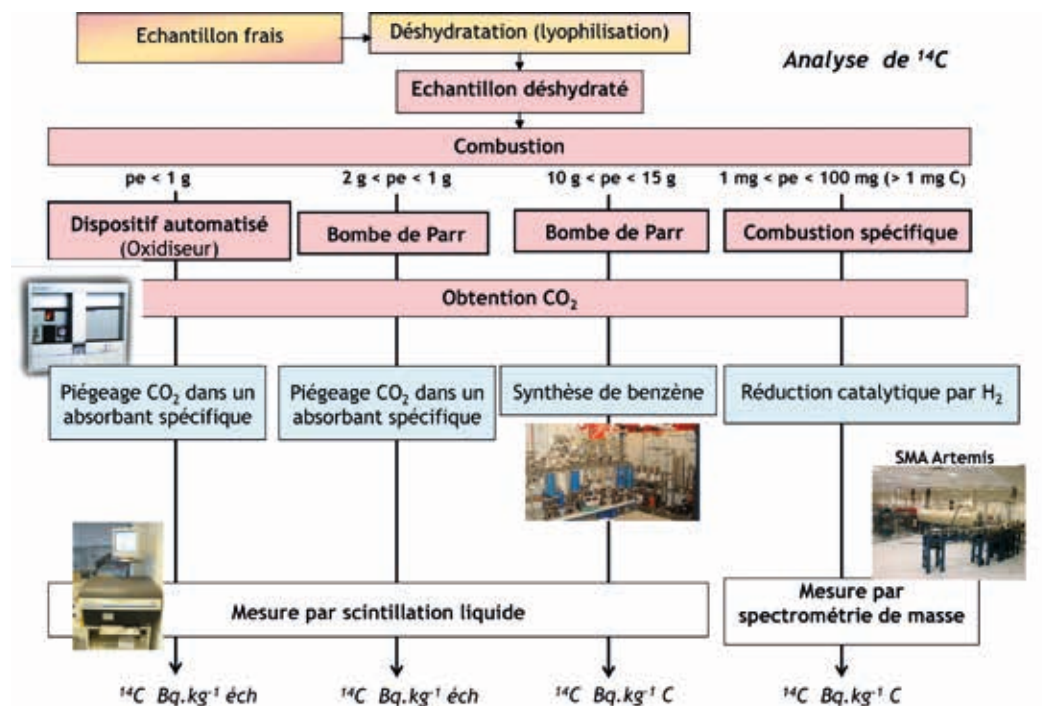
Echantillon frais

Déshydratation (lyophilisation)

Analyse de $^{14}C$

Echantillon déshydraté

Combustion

pe < 1 g

2 g < pe < 1 g

10 g < pe < 15 g

1 mg < pe < 100 mg (> 1 mg C)

Dispositif automatisé (Oxidiseur)

Bombe de Parr

Bombe de Parr

Combustion spécifique

Obtention $CO_2$

Piégeage $CO_2$ dans un absorbant spécifique

Piégeage $CO_2$ dans un absorbant spécifique

Synthèse de benzène

Réduction catalytique par $H_2$

SMA Artemis

Mesure par scintillation liquide

Mesure par spectrométrie de masse

$^{14}C$ $Bq.kg^{-1}$ éch

$^{14}C$ $Bq.kg^{-1}$ éch

$^{14}C$ $Bq.kg^{-1}$ C

$^{14}C$ $Bq.kg^{-1}$ C